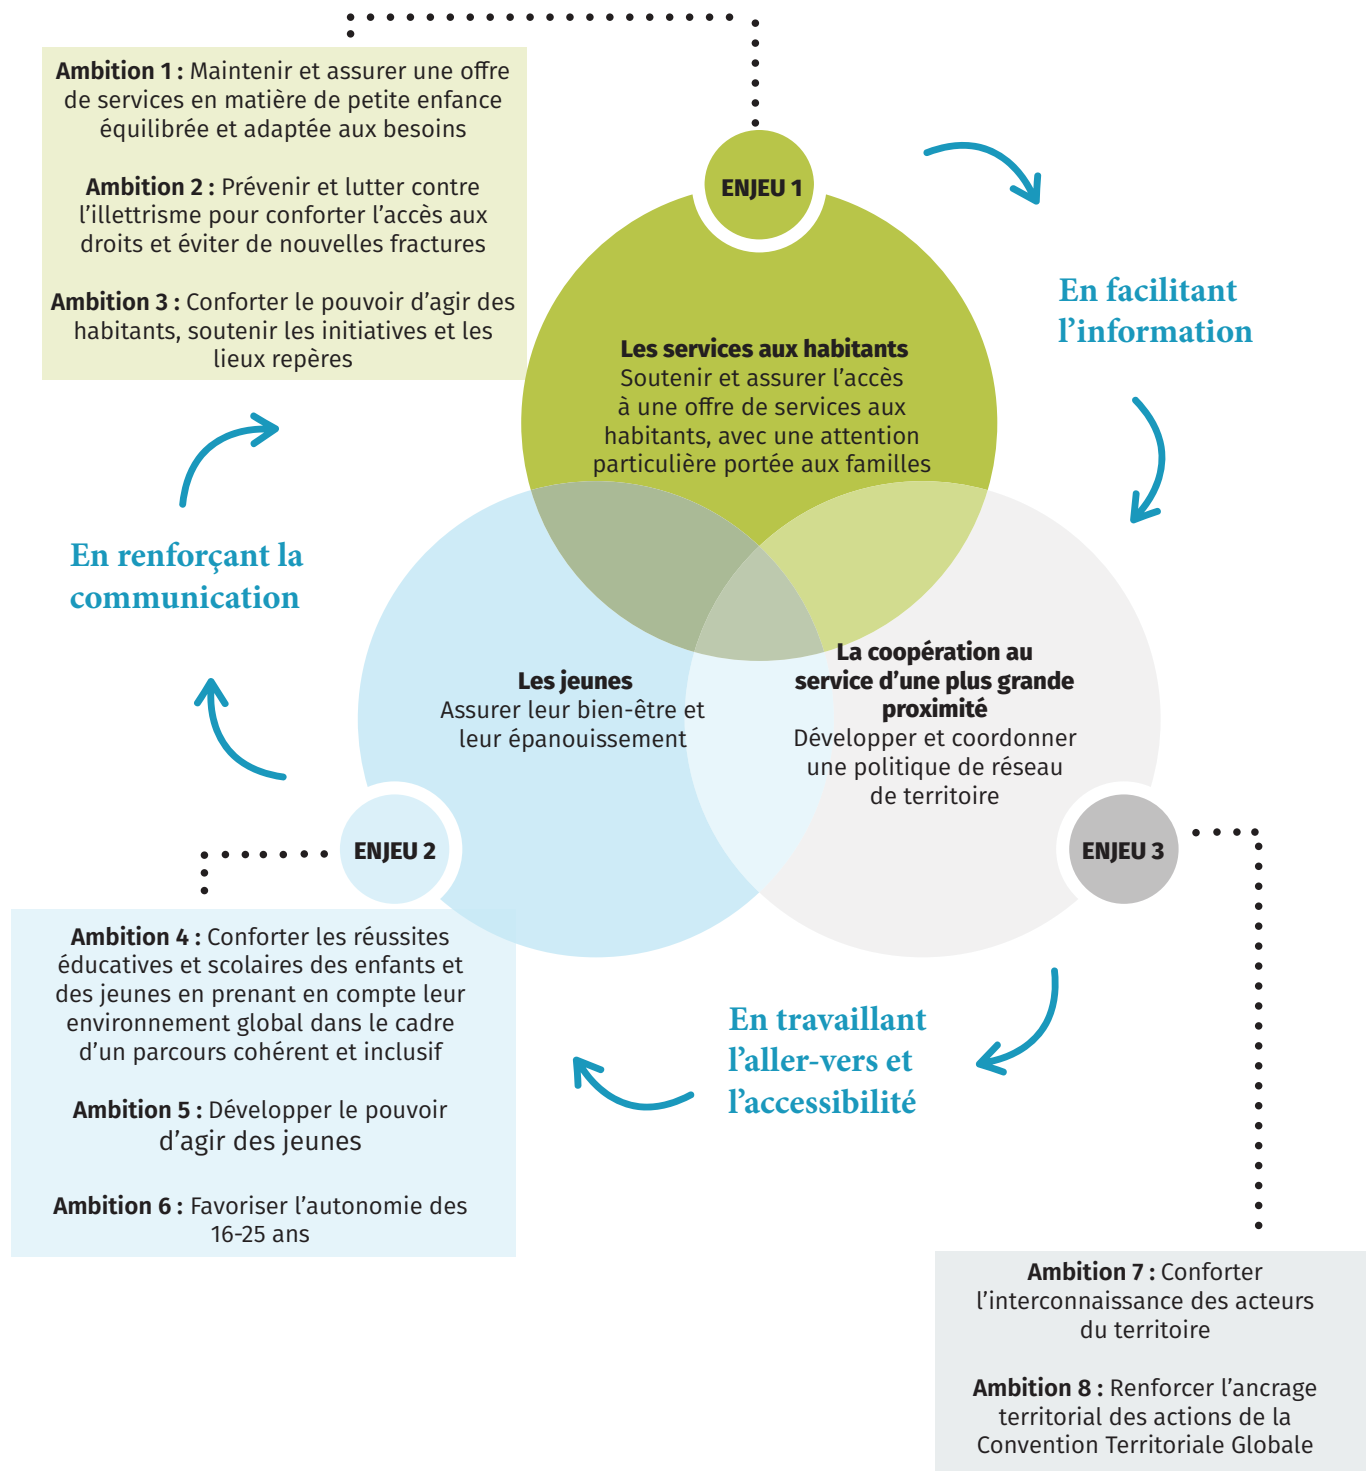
**Ambition 1 :** Maintenir et assurer une offre de services en matière de petite enfance équilibrée et adaptée aux besoins

**Ambition 2 :** Prévenir et lutter contre l'illettrisme pour conforter l'accès aux droits et éviter de nouvelles fractures

**Ambition 3 :** Conforter le pouvoir d'agir des habitants, soutenir les initiatives et les lieux repères

ENJEU 1

En facilitant l'information

**Les services aux habitants**
Soutenir et assurer l'accès à une offre de services aux habitants, avec une attention particulière portée aux familles

En renforçant la communication

**Les jeunes**
Assurer leur bien-être et leur épanouissement

**La coopération au service d'une plus grande proximité**
Développer et coordonner une politique de réseau de territoire

ENJEU 2

ENJEU 3

**Ambition 4 :** Conforter les réussites éducatives et scolaires des enfants et des jeunes en prenant en compte leur environnement global dans le cadre d'un parcours cohérent et inclusif

**Ambition 5 :** Développer le pouvoir d'agir des jeunes

**Ambition 6 :** Favoriser l'autonomie des 16-25 ans

En travaillant l'aller-vers et l'accessibilité

**Ambition 7 :** Conforter l'interconnaissance des acteurs du territoire

**Ambition 8 :** Renforcer l'ancrage territorial des actions de la Convention Territoriale Globale